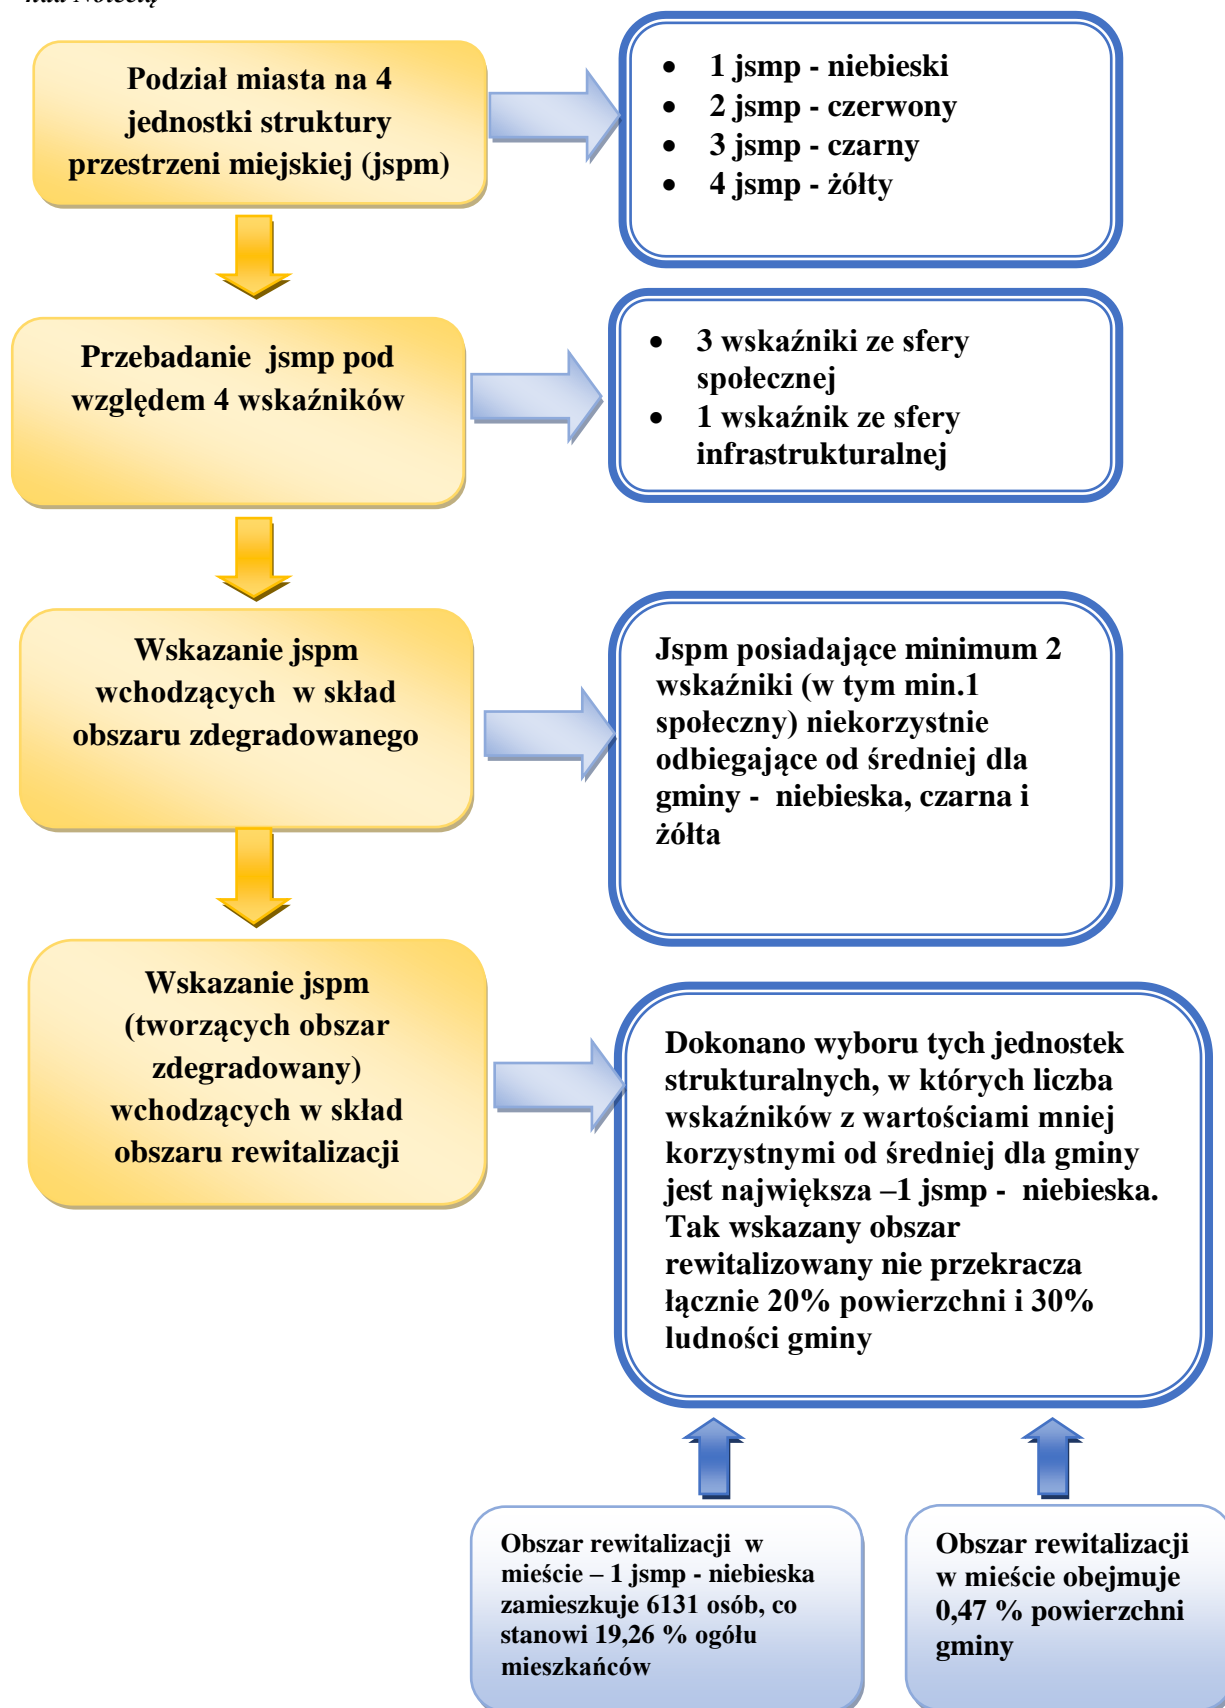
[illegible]

Podział miasta na 4 jednostki struktury przestrzeni miejskiej (jspm)

- 1 jsmp - niebieski
- 2 jsmp - czerwony
- 3 jsmp - czarny
- 4 jsmp - żółty

Przebadanie jsmp pod względem 4 wskaźników

- 3 wskaźniki ze sfery społecznej
- 1 wskaźnik ze sfery infrastrukturalnej

Wskazanie jspm wchodzących w skład obszaru zdegradowanego

Jspm posiadające minimum 2 wskaźniki (w tym min.1 społeczny) niekorzystnie odbiegające od średniej dla gminy - niebieska, czarna i żółta

Wskazanie jspm (tworzących obszar zdegradowany) wchodzących w skład obszaru rewitalizacji

Dokonano wyboru tych jednostek strukturalnych, w których liczba wskaźników z wartościami mniej korzystnymi od średniej dla gminy jest największa –1 jsmp - niebieska. Tak wskazany obszar rewitalizowany nie przekracza łącznie 20% powierzchni i 30% ludności gminy

Obszar rewitalizacji w mieście – 1 jsmp - niebieska zamieszkuje 6131 osób, co stanowi 19,26 % ogółu mieszkańców

Obszar rewitalizacji w mieście obejmuje 0,47 % powierzchni gminy